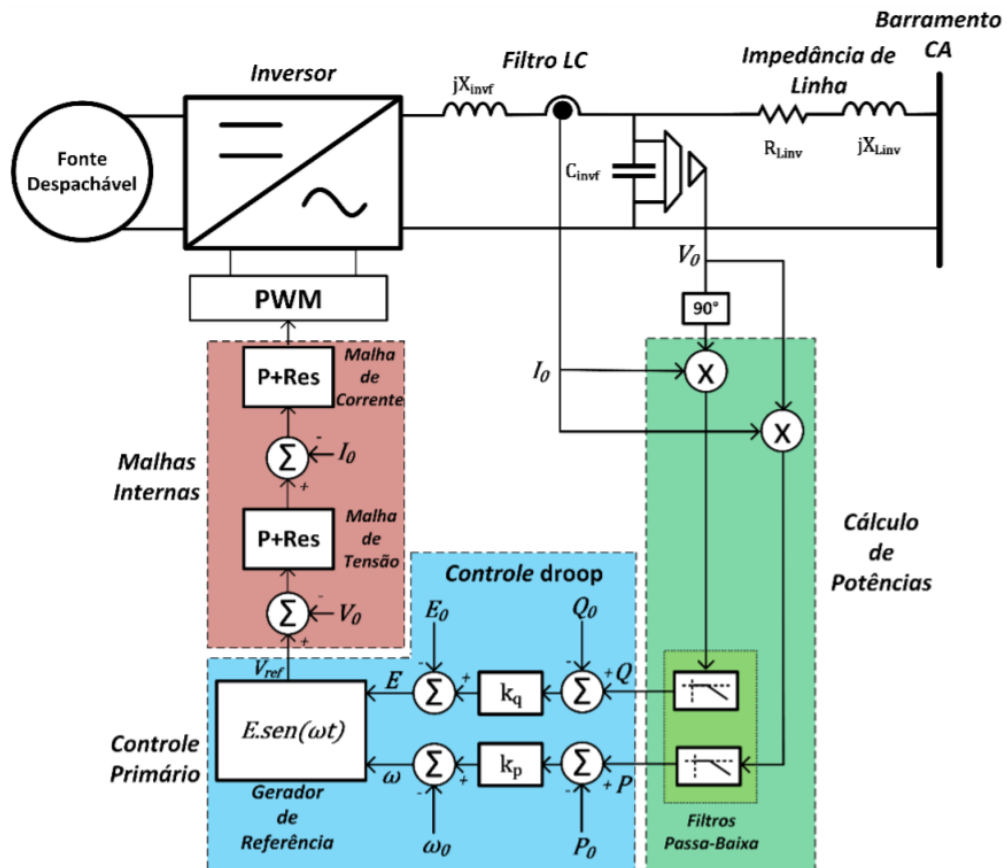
Barramento CA

Inversor

Filtro LC

Impedância de Linha

Fonte Despachável

$jX_{invf}$

$C_{invf}$

$R_{Linv}$

$jX_{Linv}$

PWM

$V_0$

90°

P+Res

Malha de Corrente

$I_0$

X

X

$\Sigma$

-

$I_0$

+

Malhas Internas

P+Res

Malha de Tensão

Cálculo de Potências

Controle droop

$\Sigma$

-

$V_0$

+

$E_0$

$Q_0$

$V_{ref}$

-

+

-

+

$Q$

$E$

$\Sigma$

$k_q$

$\Sigma$

$E.sen(\omega t)$

Controle Primário

$\omega$

$\Sigma$

$k_p$

$\Sigma$

-

+

-

+

$P$

Gerador de Referência

$\omega_0$

$P_0$

Filtros Passa-Baixa